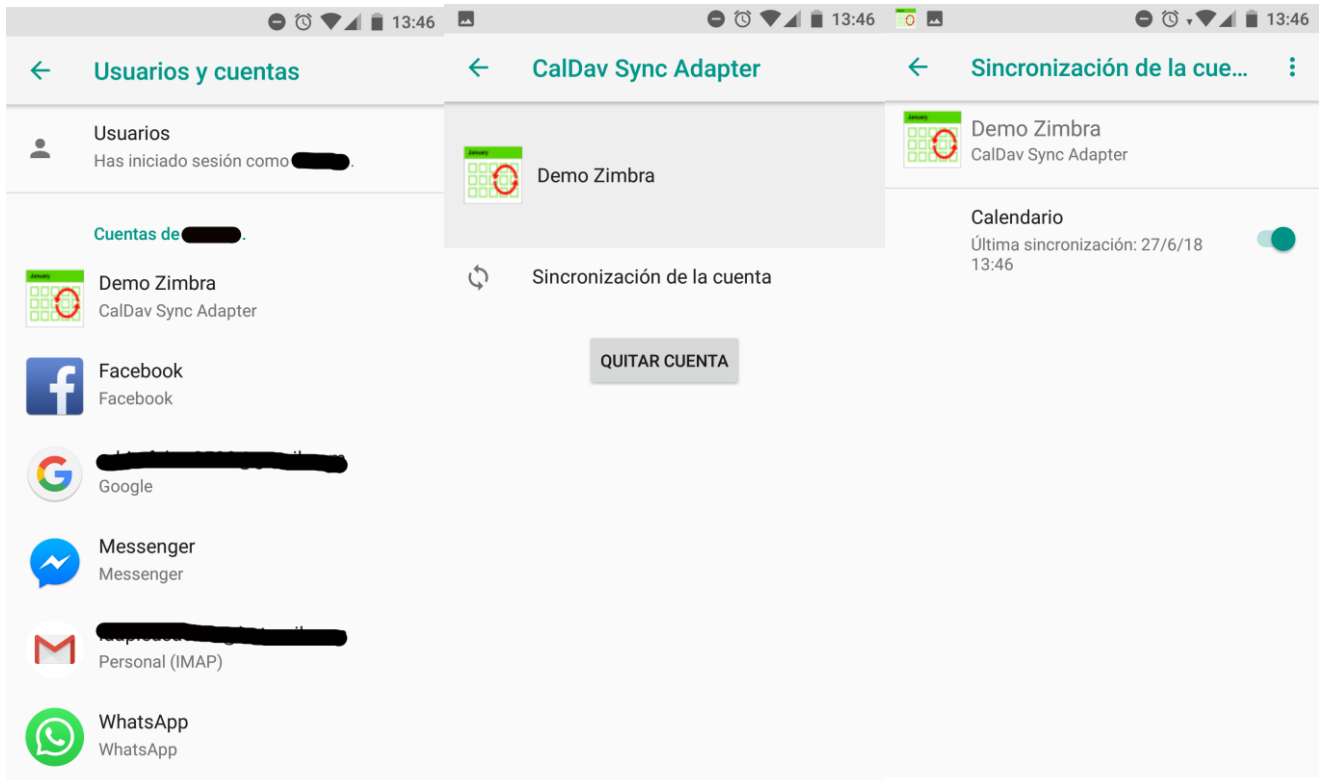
13:46

Usuarios y cuentas

Usuarios
Has iniciado sesión como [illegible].

Cuentas de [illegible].

January
Demo Zimbra
CalDav Sync Adapter

Facebook
Facebook

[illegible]
Google

Messenger
Messenger

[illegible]
Personal (IMAP)

WhatsApp
WhatsApp

13:46

CalDav Sync Adapter

January
Demo Zimbra

Sincronización de la cuenta

QUITAR CUENTA

13:46

Sincronización de la cue...

January
Demo Zimbra
CalDav Sync Adapter

Calendario
Última sincronización: 27/6/18 13:46